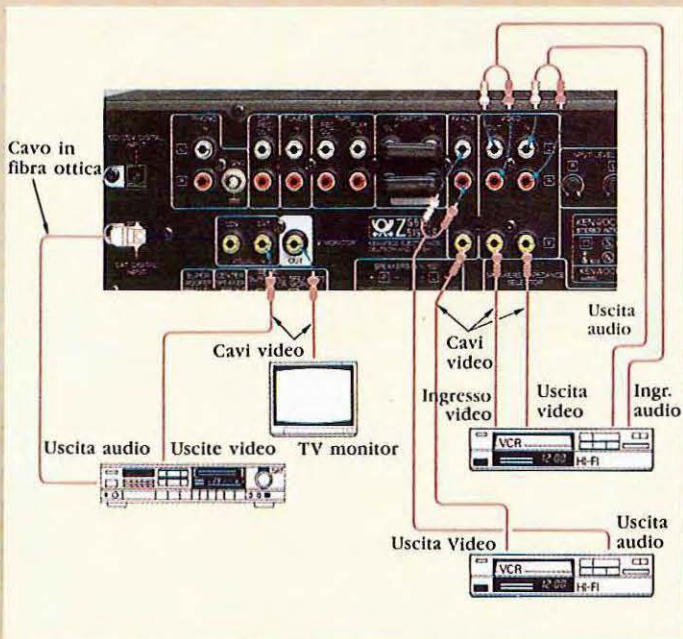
Cavo in fibra ottica

Cavi video

TV monitor

Uscita audio

Uscite video

Cavi video

Uscita audio

Ingresso video

Uscita video

Ingr. audio

VCR

12:00

HI-FI

Uscita Video

Uscita audio

VCR

12:00

HI-FI

KENWOOD